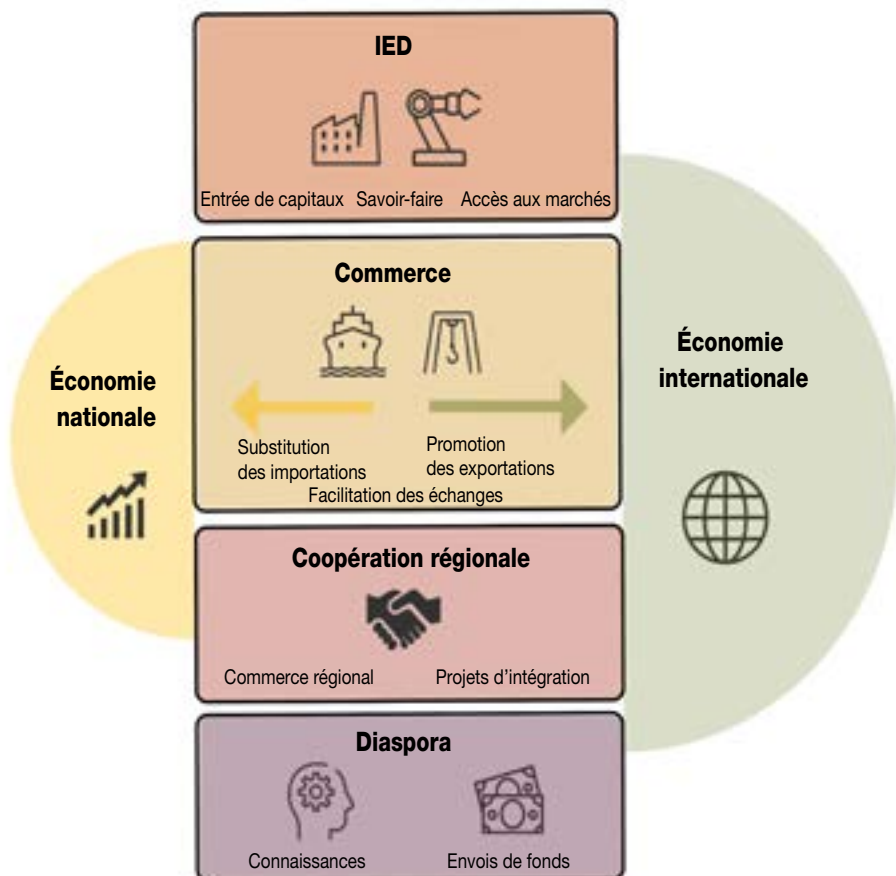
IED

Entrée de capitaux Savoir-faire Accès aux marchés

Commerce

Économie nationale

Économie internationale

Substitution des importations

Promotion des exportations

Facilitation des échanges

Coopération régionale

Commerce régional

Projets d'intégration

Diaspora

Connaissances

Envois de fonds